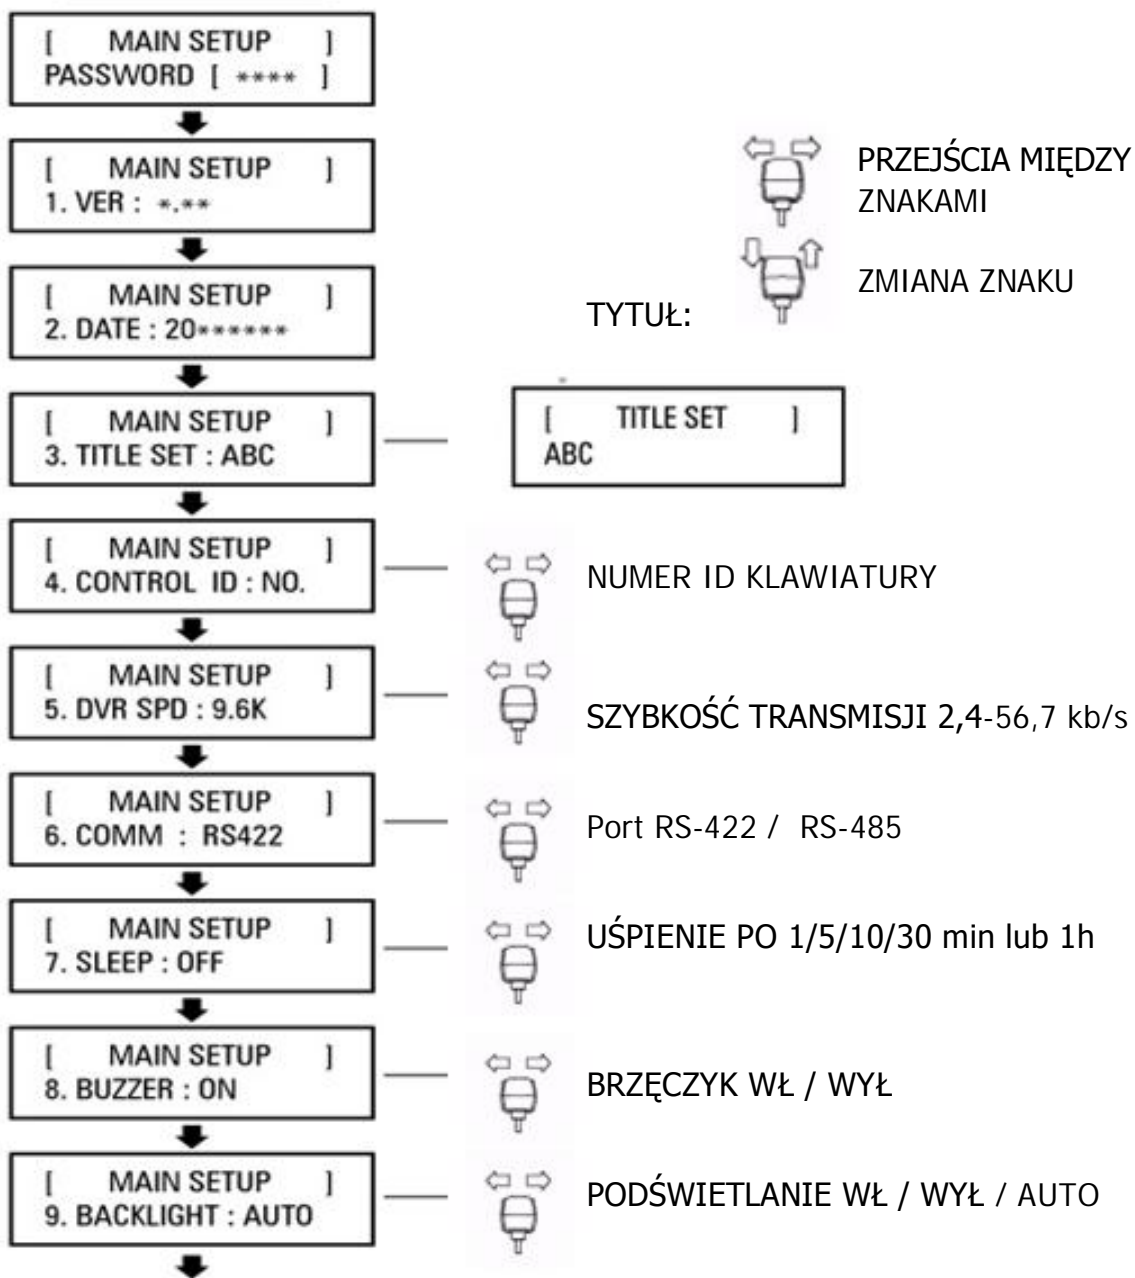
[ MAIN SETUP ]
PASSWORD [ **** ]

[ MAIN SETUP ]
1. VER : *.**

[ MAIN SETUP ]
2. DATE : 20******

[ MAIN SETUP ]
3. TITLE SET : ABC

[ MAIN SETUP ]
4. CONTROL ID : NO.

[ MAIN SETUP ]
5. DVR SPD : 9.6K

[ MAIN SETUP ]
6. COMM : RS422

[ MAIN SETUP ]
7. SLEEP : OFF

[ MAIN SETUP ]
8. BUZZER : ON

[ MAIN SETUP ]
9. BACKLIGHT : AUTO

PRZEJŚCIA MIĘDZY ZNAKAMI

ZMIANA ZNAKU

TYTUŁ:

[ TITLE SET ]
ABC

NUMER ID KLAWIATURY

SZYBKOŚĆ TRANSMISJI 2,4-56,7 kb/s

Port RS-422 / RS-485

UŚPIENIE PO 1/5/10/30 min lub 1h

BRZĘCZYK WŁ / WYŁ

PODŚWIETLANIE WŁ / WYŁ / AUTO